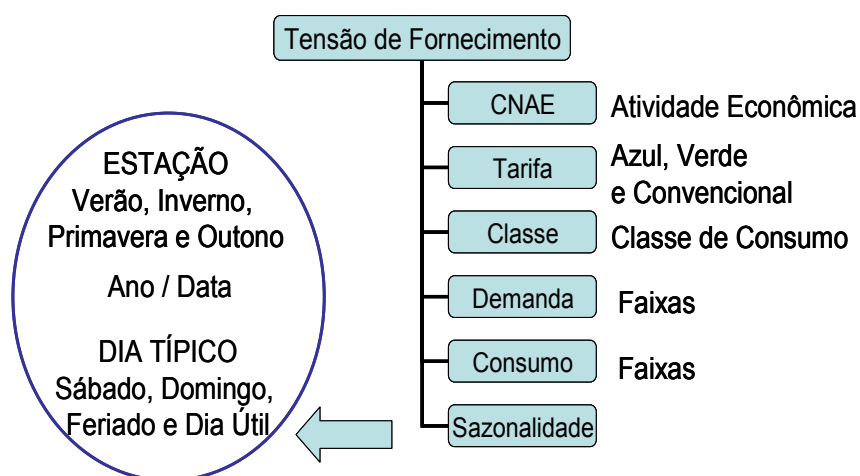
Tensão de Fornecimento

CNAE Atividade Econômica

Tarifa Azul, Verde e Convencional

Classe Classe de Consumo

Demanda Faixas

Consumo Faixas

Sazonalidade

ESTAÇÃO
Verão, Inverno, Primavera e Outono

Ano / Data

DIA TÍPICO
Sábado, Domingo, Feriado e Dia Útil